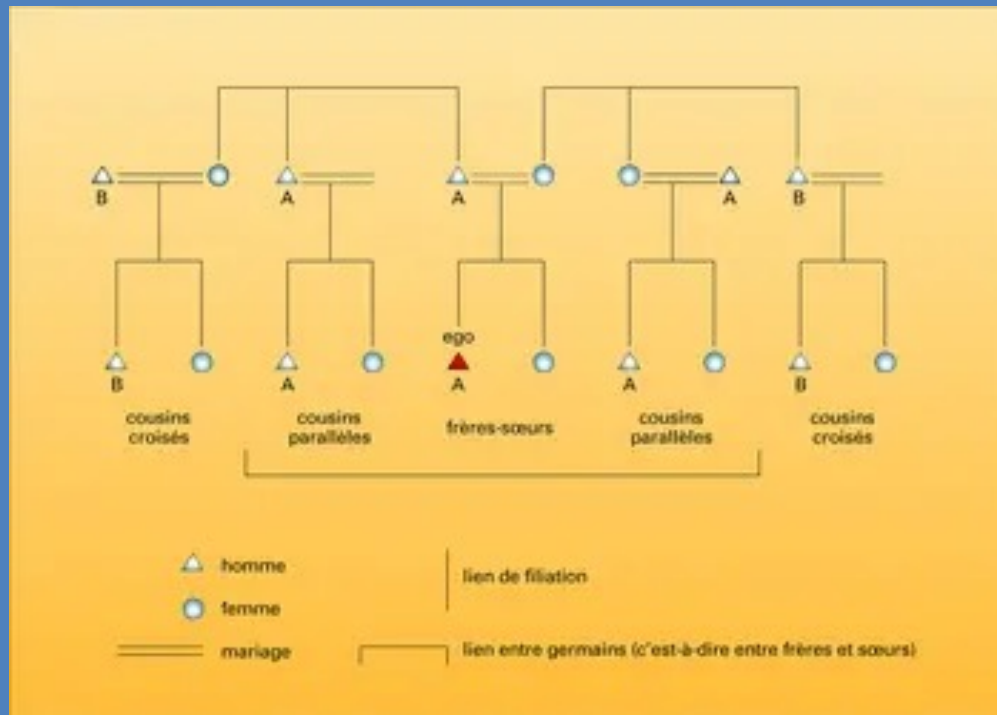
B A A A B

B A ego A A B

cousins croisés

cousins parallèles

frères-sœurs

cousins parallèles

cousins croisés

homme

femme

mariage

lien de filiation

lien entre germains (c'est-à-dire entre frères et sœurs)